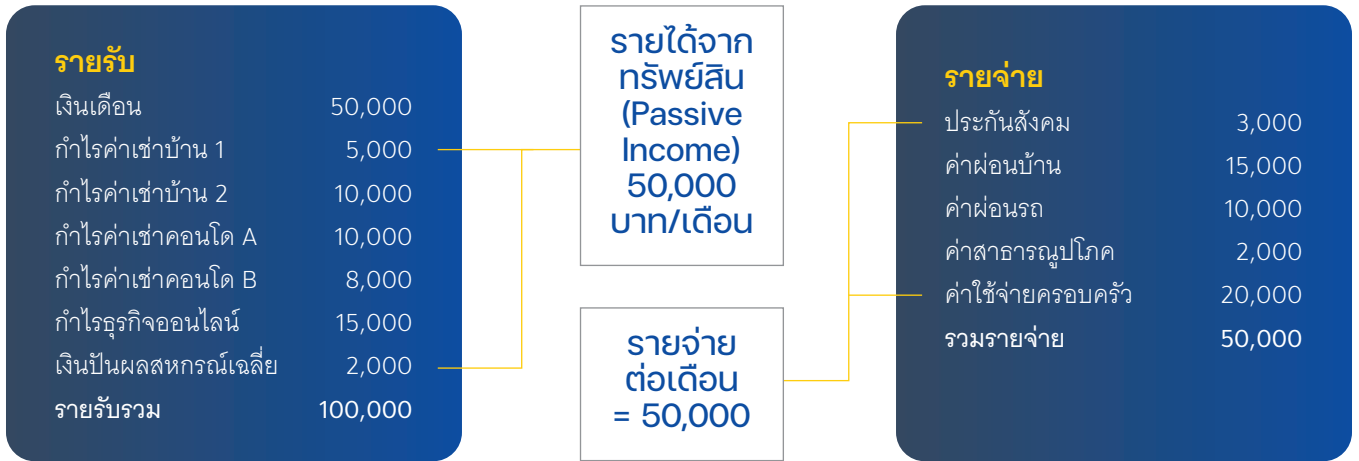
รายรับ

| | |
|---|---|
| เงินเดือน | 50,000 |
| กำไรค่าเช่าบ้าน 1 | 5,000 |
| กำไรค่าเช่าบ้าน 2 | 10,000 |
| กำไรค่าเช่าคอนโด A | 10,000 |
| กำไรค่าเช่าคอนโด B | 8,000 |
| กำไรธุรกิจออนไลน์ | 15,000 |
| เงินปันผลสหกรณ์เฉลี่ย | 2,000 |
| รายรับรวม | 100,000 |

รายได้จากทรัพย์สิน (Passive Income) 50,000 บาท/เดือน

รายจ่ายต่อเดือน = 50,000

รายจ่าย

| | |
|---|---|
| ประกันสังคม | 3,000 |
| ค่าผ่อนบ้าน | 15,000 |
| ค่าผ่อนรถ | 10,000 |
| ค่าสาธารณูปโภค | 2,000 |
| ค่าใช้จ่ายครอบครัว | 20,000 |
| รวมรายจ่าย | 50,000 |